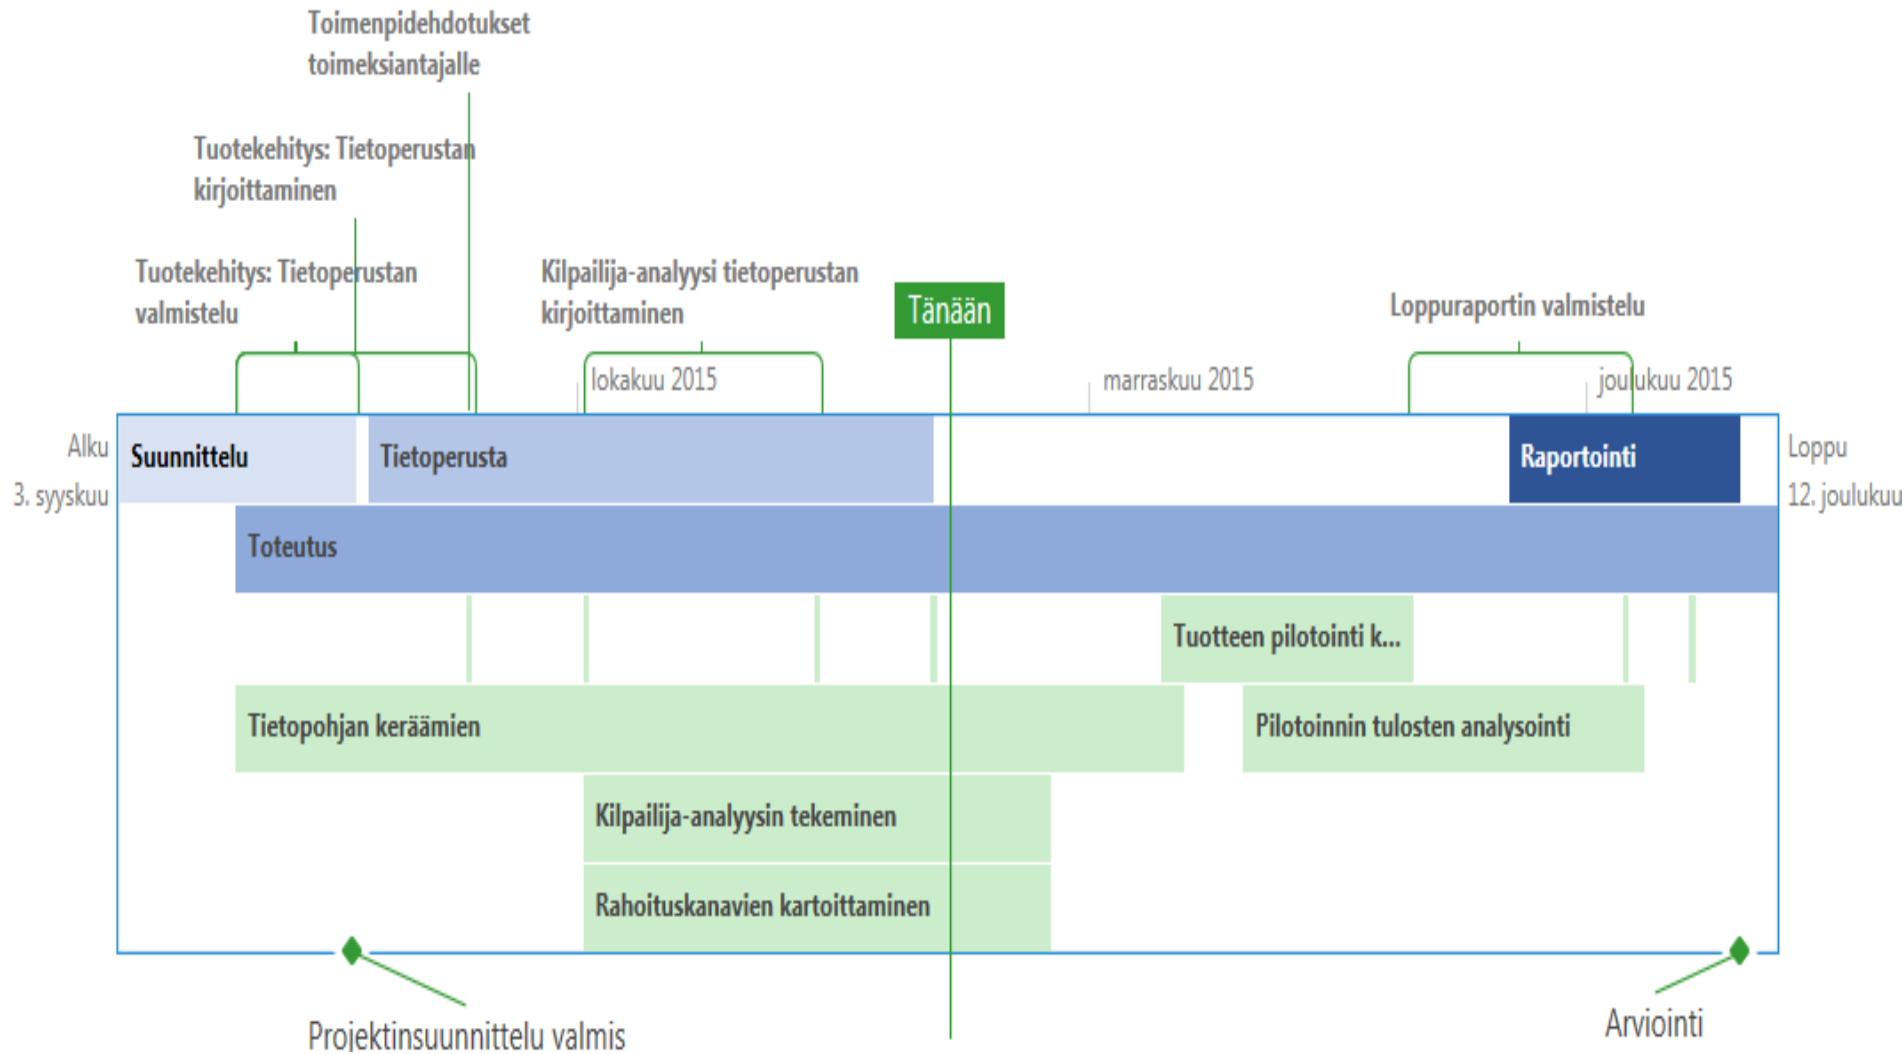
Toimenpidehdotukset toimeksiantajalle

Tuotekehitys: Tietoperustan kirjoittaminen

Tuotekehitys: Tietoperustan valmistelu

Kilpailija-analyysi tietoperustan kirjoittaminen

Tänään

Loppuraportin valmistelu

lokakuu 2015

marraskuu 2015

joulukuu 2015

Alku
3. syyskuu

Suunnittelu

Tietoperusta

Raportointi

Loppu
12. joulukuu

Toteutus

Tuotteen pilotointi k...

Tietopohjan keräämien

Pilotoinnin tulosten analysointi

Kilpailija-analyysin tekeminen

Rahoituskanavien kartoittaminen

Projektinsuunnittelu valmis

Arviointi